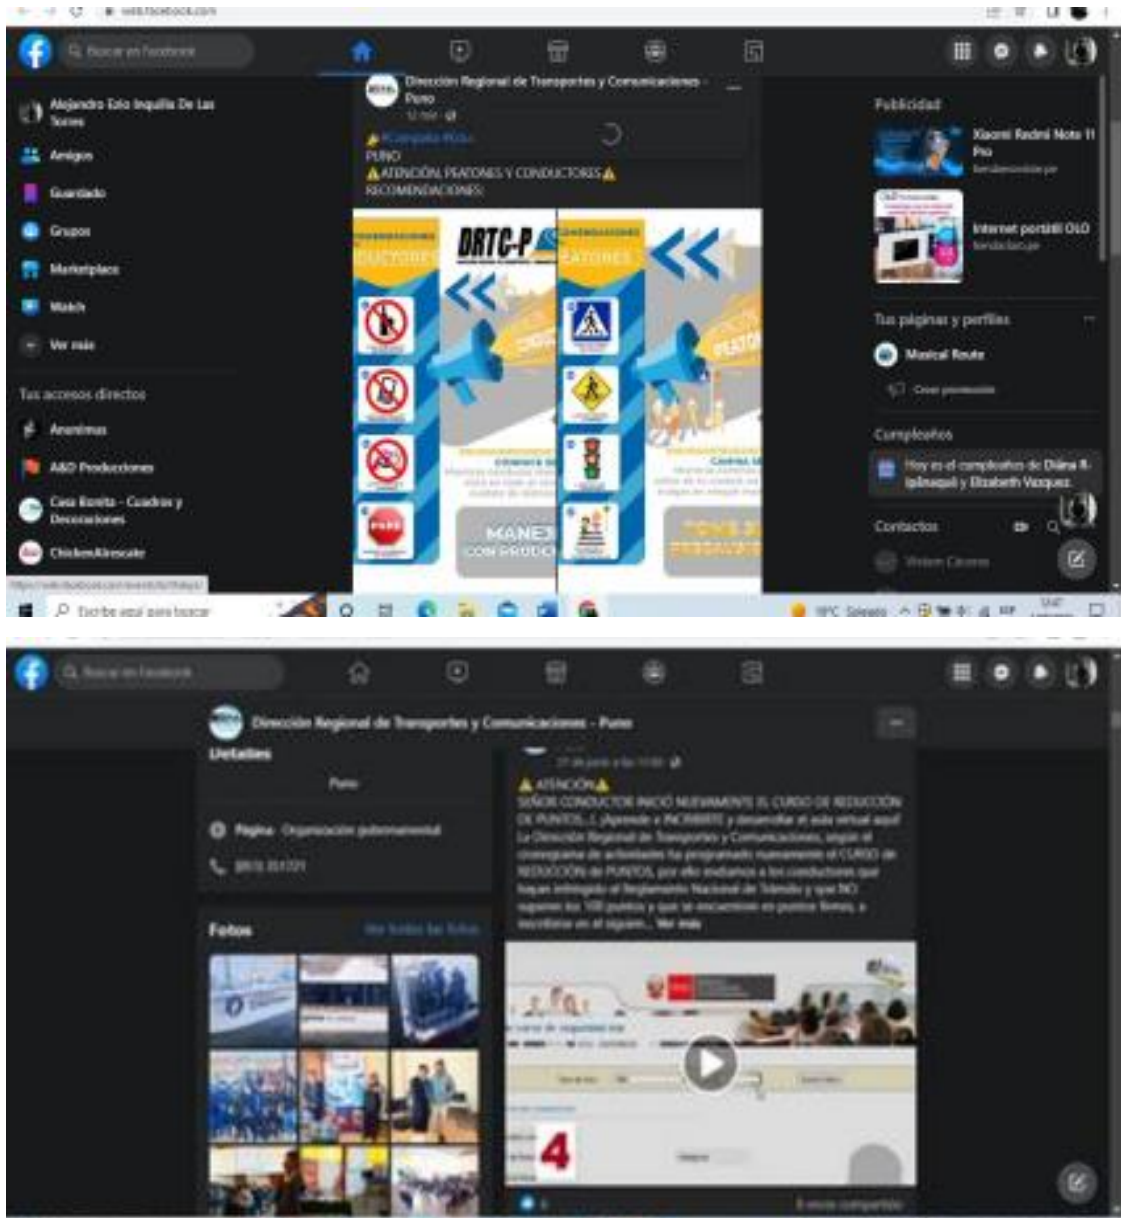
web.facebook.com

Buscar en Facebook

Alejandro Eelo Inquilla De Las Torres
Amigos
Guardado
Grupos
Marketplace
Watch
Ver más

Tus accesos directos
Anonimus
A&D Producciones
Casa Bonita - Cuadros y Decoraciones
ChickenAlrescate

Dirección Regional de Transportes y Comunicaciones - Puno
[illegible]
⚠#Campaña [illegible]
PUNO
⚠ATENCIÓN, PEATONES Y CONDUCTORES⚠
RECOMENDACIONES:

DRTC-P
CONDUCTORES
PEATONES
MANEJ
CON PRUDE

Publicidad
Xiaomi Redmi Note 11 Pro
Internet portátil OLO

Tus páginas y perfiles
Musical Route
Crear promoción

Cumpleaños
Hoy es el cumpleaños de Diána R. Iplinaqui y Elizabeth Vasquez.

Contactos
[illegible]

Escribe aquí para buscar
19°C Soleado

Buscar en Facebook

Dirección Regional de Transportes y Comunicaciones - Puno

Detalles
Puno
Página · Organización gubernamental
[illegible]

Fotos
Ver todas las fotos

27 de junio a las 11:00
⚠ATENCIÓN⚠
SEÑOR CONDUCTOR INICIÓ NUEVAMENTE EL CURSO DE REDUCCIÓN DE PUNTOS, ¡¡ ¡Aprende e INCRIBETE y desarrollar el aula virtual aquí! La Dirección Regional de Transportes y Comunicaciones, según el cronograma de actividades ha programado nuevamente el CURSO de REDUCCIÓN de PUNTOS, por ello invitamos a los conductores que hayan infringido el Reglamento Nacional de Tránsito y que NO superen los 100 puntos y que se encuentren en puntos firmes, a inscribirse en el siguien... Ver más

4

8 veces compartido